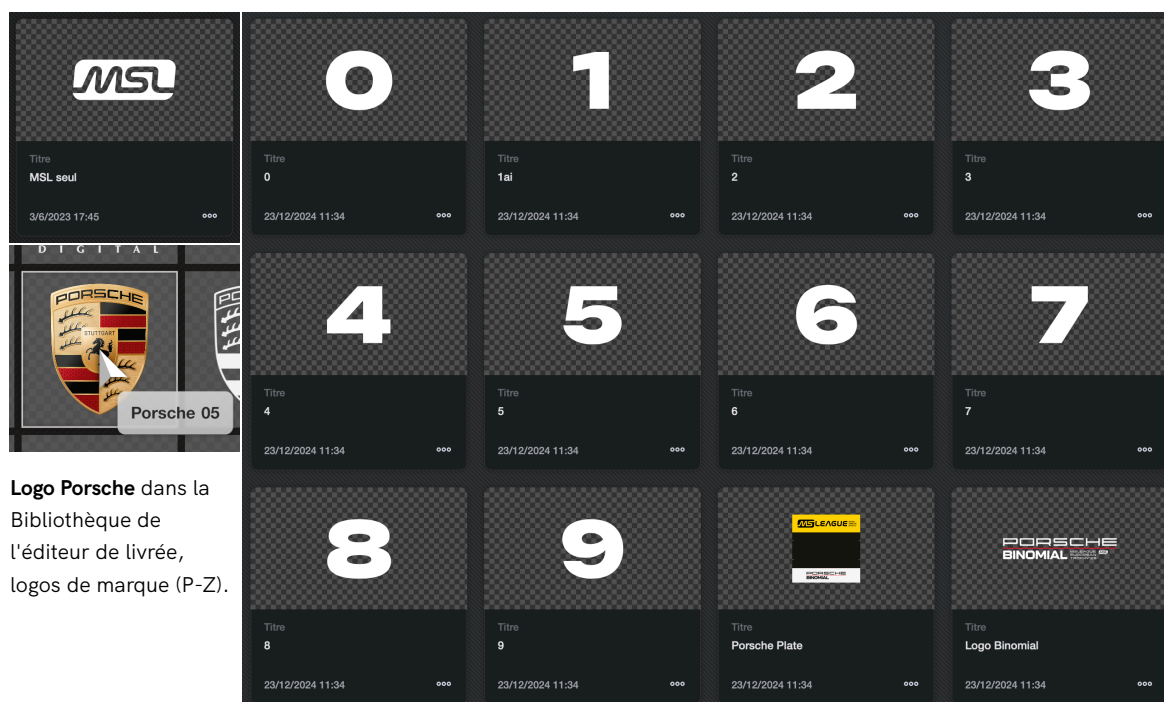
MSL

Titre
MSL seul
3/6/2023 17:45

DIGITAL

PORSCHE
STUTTGART

Porsche 05

**Logo Porsche** dans la Bibliothèque de l'éditeur de livrée, logos de marque (P-Z).

0
Titre
0
23/12/2024 11:34

1
Titre
1ai
23/12/2024 11:34

2
Titre
2
23/12/2024 11:34

3
Titre
3
23/12/2024 11:34

4
Titre
4
23/12/2024 11:34

5
Titre
5
23/12/2024 11:34

6
Titre
6
23/12/2024 11:34

7
Titre
7
23/12/2024 11:34

8
Titre
8
23/12/2024 11:34

9
Titre
9
23/12/2024 11:34

MSLEAGUE
PORSCHE
BINOMIAL
Titre
Porsche Plate
23/12/2024 11:34

PORSCHE
BINOMIAL
Titre
Logo Binomial
23/12/2024 11:34